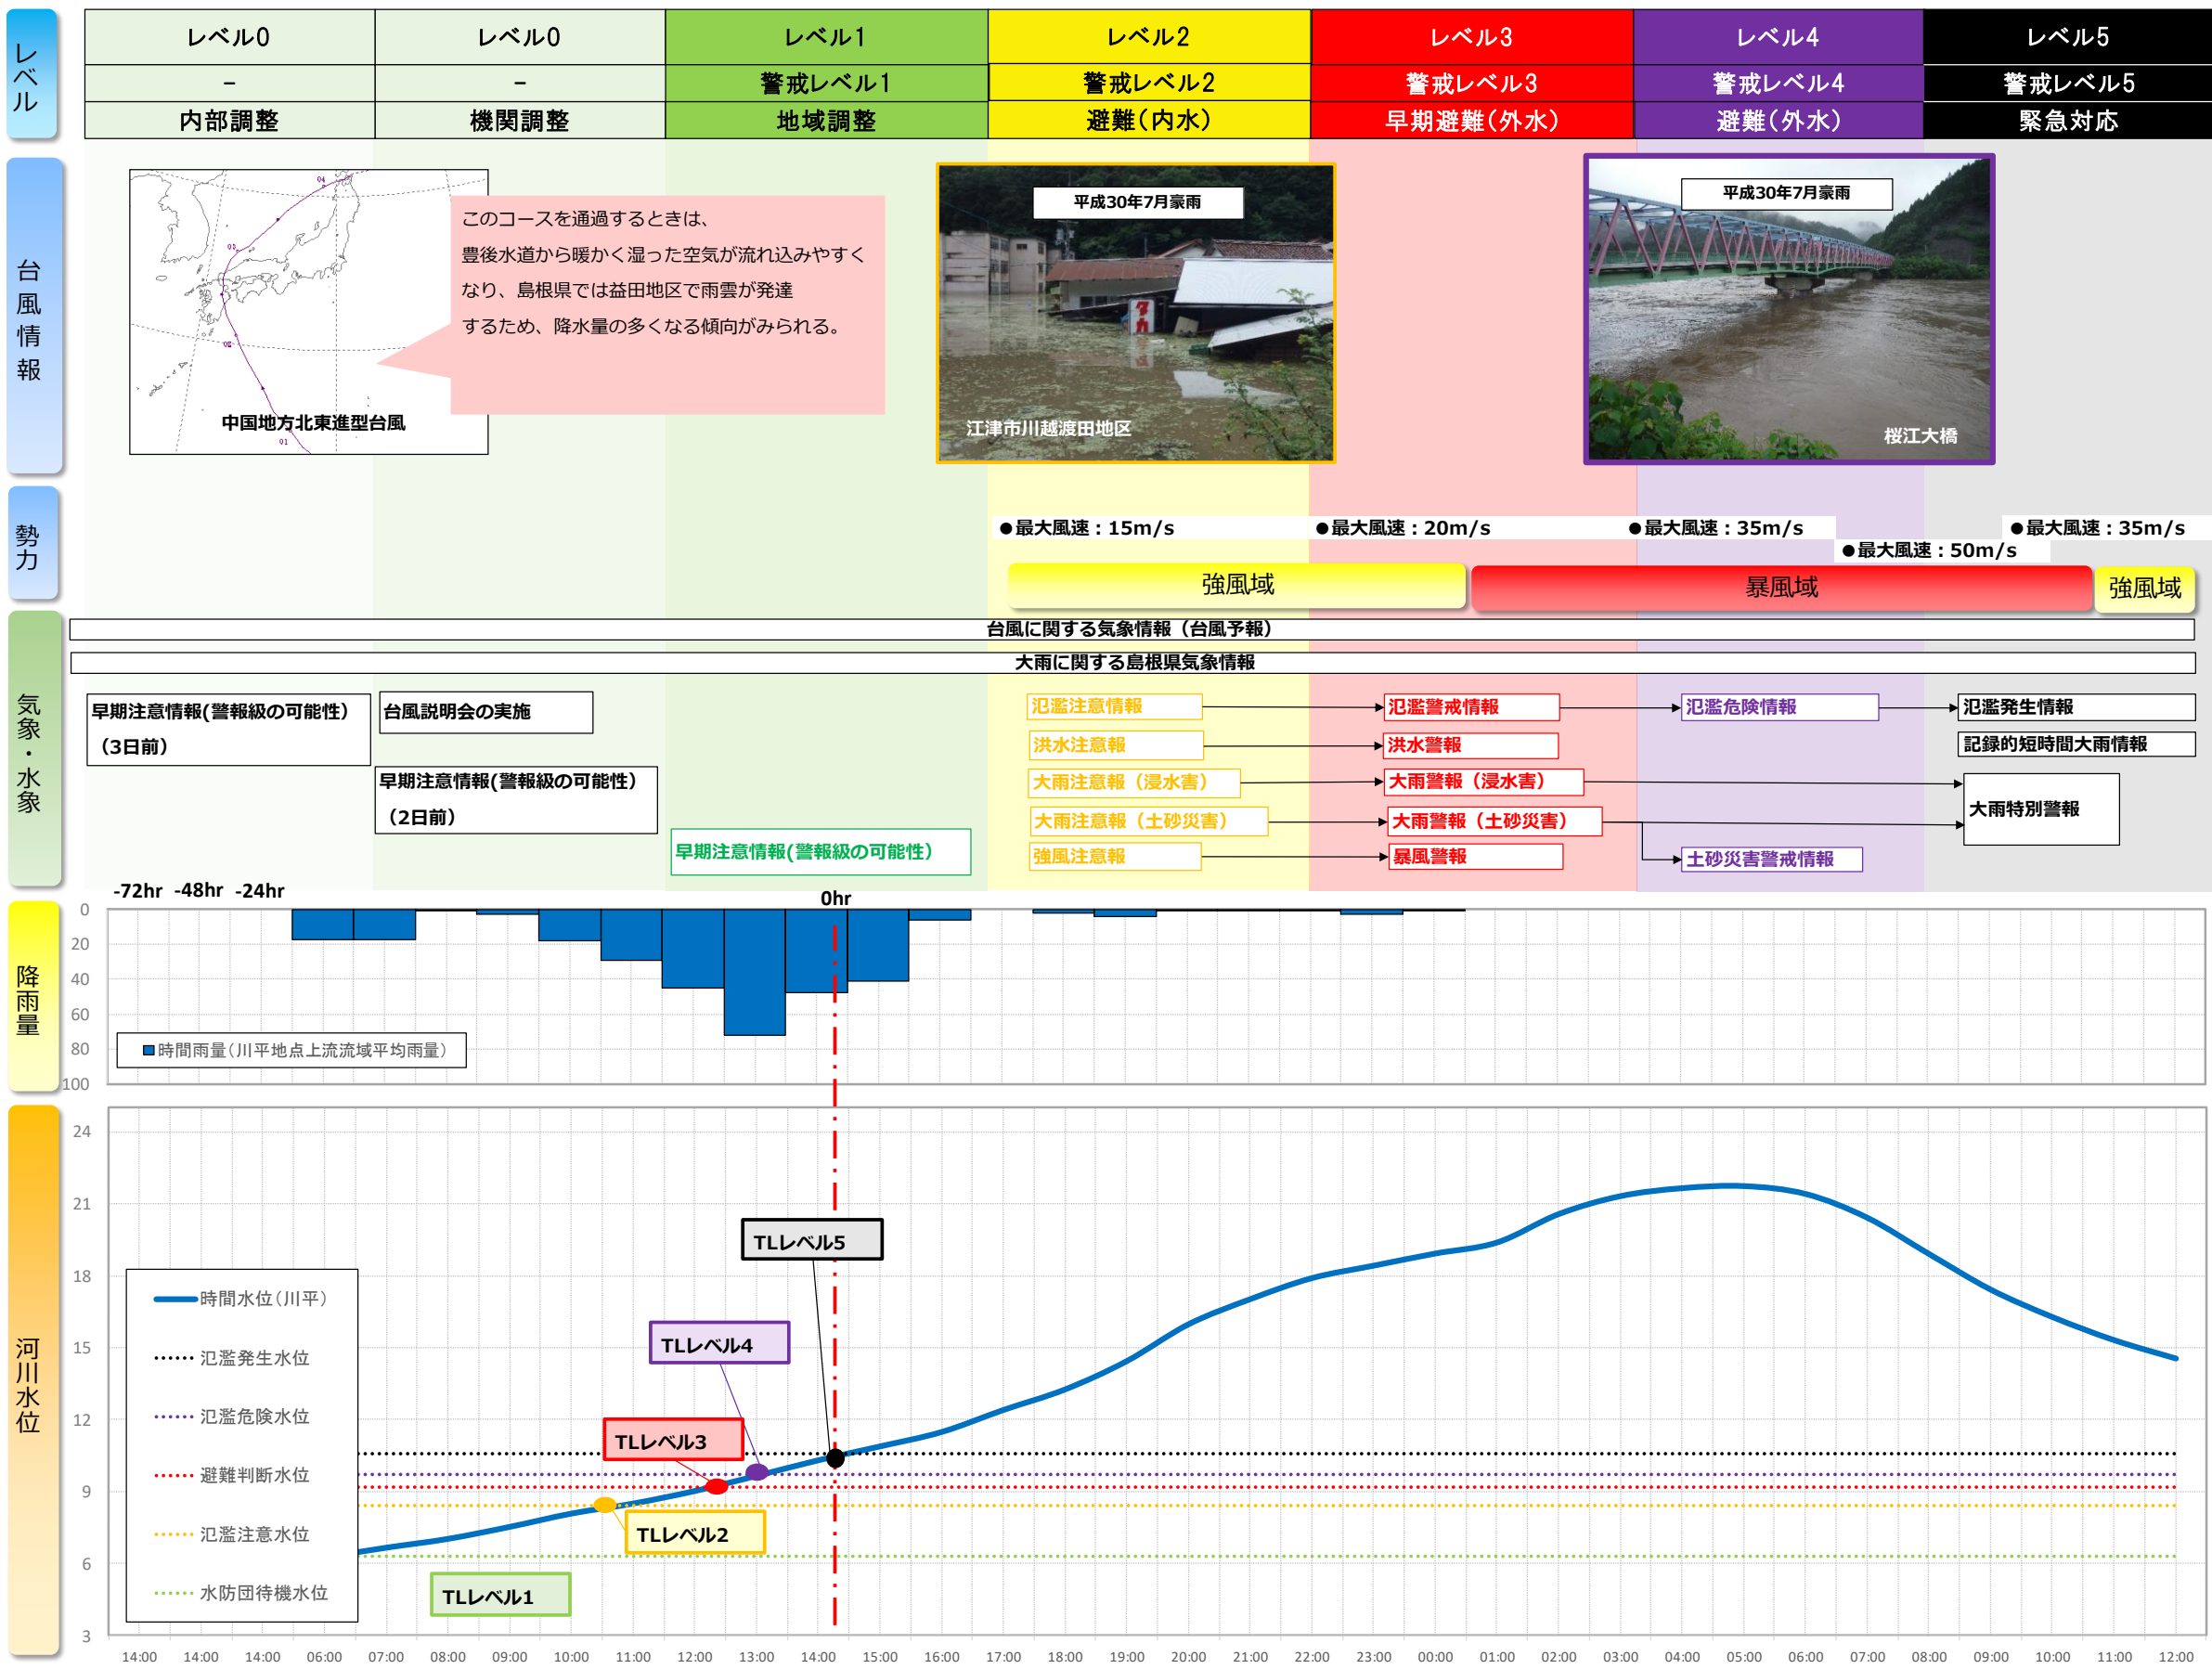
レベル

| レベル0 | レベル0 | レベル1 | レベル2 | レベル3 | レベル4 | レベル5 |
|---|---|---|---|---|---|---|
| − | − | 警戒レベル1 | 警戒レベル2 | 警戒レベル3 | 警戒レベル4 | 警戒レベル5 |
| 内部調整 | 機関調整 | 地域調整 | 避難（内水） | 早期避難（外水） | 避難（外水） | 緊急対応 |

台風情報

中国地方北東進型台風

このコースを通過するときは、豊後水道から暖かく湿った空気が流れ込みやすくなり、島根県では益田地区で雨雲が発達するため、降水量の多くなる傾向がみられる。

平成30年7月豪雨
江津市川越渡田地区

平成30年7月豪雨
桜江大橋

勢力

●最大風速：15m/s ●最大風速：20m/s ●最大風速：35m/s ●最大風速：50m/s ●最大風速：35m/s

強風域 暴風域 強風域

気象・水象

台風に関する気象情報（台風予報）
大雨に関する島根県気象情報

早期注意情報(警報級の可能性)（3日前）
台風説明会の実施
早期注意情報(警報級の可能性)（2日前）
早期注意情報(警報級の可能性)

氾濫注意情報
洪水注意報
大雨注意報（浸水害）
大雨注意報（土砂災害）
強風注意報

氾濫警戒情報
洪水警報
大雨警報（浸水害）
大雨警報（土砂災害）
暴風警報

氾濫危険情報
土砂災害警戒情報

氾濫発生情報
記録的短時間大雨情報
大雨特別警報

降雨量

-72hr -48hr -24hr 0hr

0 20 40 60 80 100

時間雨量（川平地点上流流域平均雨量）

河川水位

24 21 18 15 12 9 6 3

時間水位（川平）
氾濫発生水位
氾濫危険水位
避難判断水位
氾濫注意水位
水防団待機水位

TLレベル5
TLレベル4
TLレベル3
TLレベル2
TLレベル1

14:00 14:00 14:00 06:00 07:00 08:00 09:00 10:00 11:00 12:00 13:00 14:00 15:00 16:00 17:00 18:00 19:00 20:00 21:00 22:00 23:00 00:00 01:00 02:00 03:00 04:00 05:00 06:00 07:00 08:00 09:00 10:00 11:00 12:00